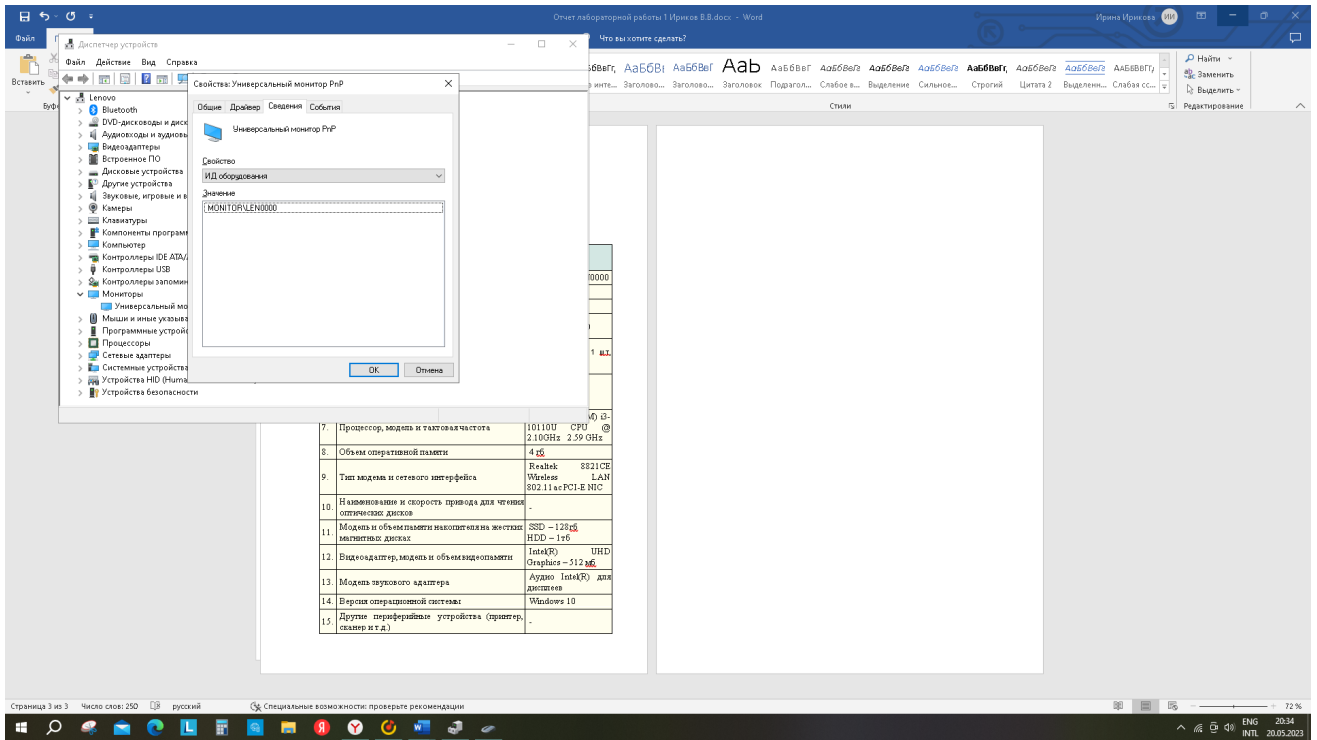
Отчет лабораторной работы 1 Ирков В.В.docx - Word
Ирина Ирикова ИИ

Файл
Что вы хотите сделать?

Вставить
Буфе

АаБбВвГг, АаБбВі АаБбВеГ АаБ АаБбВеГ АаБбВеГз АаБбВеГз АаБбВеГз АаБбВеГг, АаБбВеГз АаБбВеГз АаБбВвГгД
в инте... Заголово... Заголово... Заголовок Подзагол... Слабое в... Выделение Сильное... Строгий Цитата 2 Выделенн... Слабая сс...
Стили

Найти
Заменить
Выделить
Редактирование

Диспетчер устройств
Файл Действие Вид Справка

Lenovo
Bluetooth
DVD-дисководы и диск
Аудиовходы и аудиовь
Видеоадаптеры
Встроенное ПО
Дисковые устройства
Другие устройства
Звуковые, игровые и в
Камеры
Клавиатуры
Компоненты программ
Компьютер
Контроллеры IDE ATA/
Контроллеры USB
Контроллеры запомин
Мониторы
Универсальный мо
Мыши и иные указыва
Программные устройс
Процессоры
Сетевые адаптеры
Системные устройства
Устройства HID (Huma
Устройства безопасности

Свойства: Универсальный монитор PnP
Общие Драйвер Сведения События
Универсальный монитор PnP
Свойство
ИД оборудования
Значение
MONITOR\LEN0000
ОК Отмена

| | | |
|---|---|---|
| | | 0000 |
| | | 1 шт |
| | | и) i3- |
| 7. | Процессор, модель и тактовая частота | 10110U CPU @ 2.10GHz 2.59 GHz |
| 8. | Объем оперативной памяти | 4 гб |
| 9. | Тип модема и сетевого интерфейса | Realtek 8821CE Wireless LAN 802.11ac PCI-E NIC |
| 10. | Наименование и скорость привода для чтения оптических дисков | - |
| 11. | Модель и объем памяти накопителя на жестких магнитных дисках | SSD – 128 гб HDD – 1 тб |
| 12. | Видеоадаптер, модель и объем видеопамяти | Intel(R) UHD Graphics – 512 мб |
| 13. | Модель звукового адаптера | Аудио Intel(R) для дисплеев |
| 14. | Версия операционной системы | Windows 10 |
| 15. | Другие периферийные устройства (принтер, сканер и т.д.) | - |

Страница 3 из 3 Число слов: 250 русский Специальные возможности: проверьте рекомендации
72 %
ENG INTL 20:34 20.05.2023